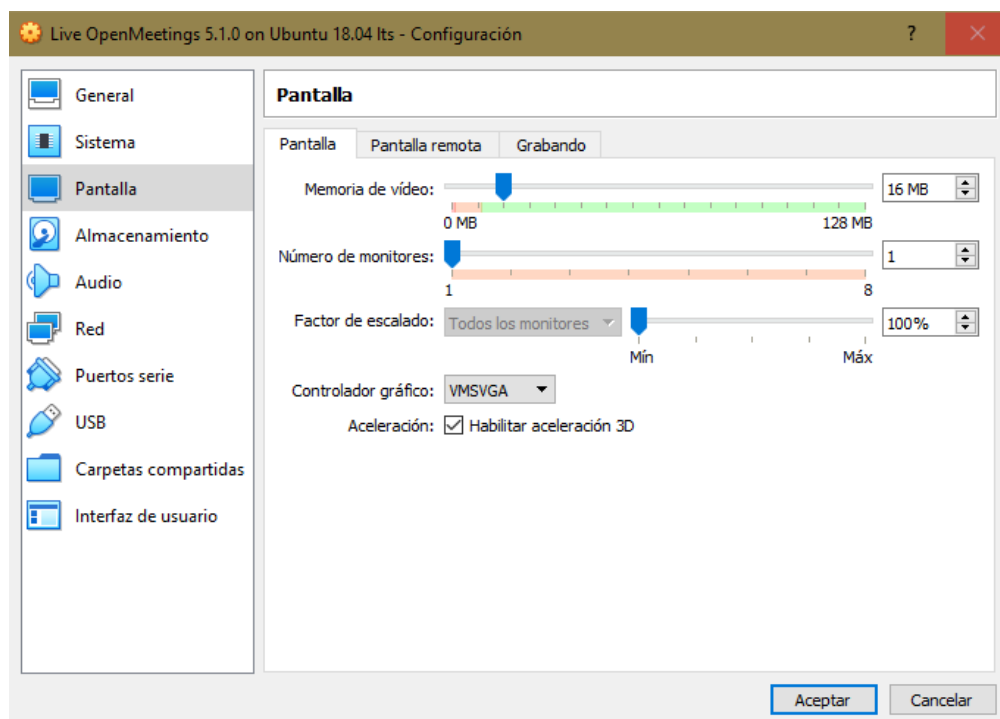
Live OpenMeetings 5.1.0 on Ubuntu 18.04 lts - Configuración

?

General
Sistema
Pantalla
Almacenamiento
Audio
Red
Puertos serie
USB
Carpetas compartidas
Interfaz de usuario

Pantalla

Pantalla | Pantalla remota | Grabando

Memoria de vídeo: 16 MB
0 MB 128 MB

Número de monitores: 1
1 8

Factor de escalado: Todos los monitores 100%
Mín Máx

Controlador gráfico: VMSVGA

Aceleración: Habilitar aceleración 3D

Aceptar Cancelar